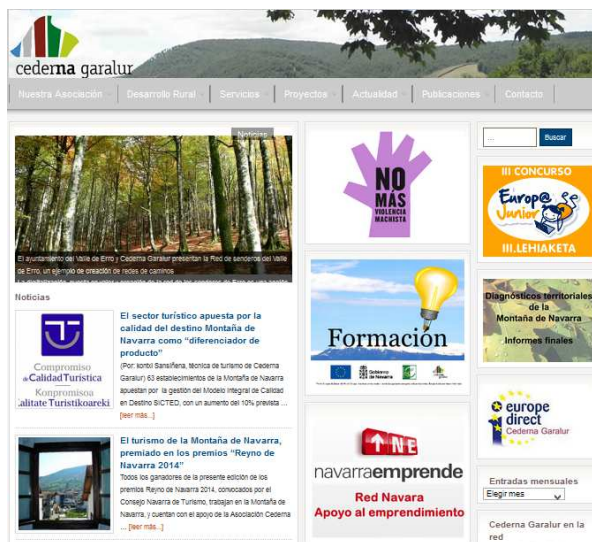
cederna garalur

Nuestra Asociación | Desarrollo Rural | Servicios | Proyectos | Actualidad | Publicaciones | Contacto

Noticias

El ayuntamiento del Valle de Erro y Cederna Garalur presentan la Red de senderos del Valle de Erro, un ejemplo de creación de redes de caminos

Noticias

Compromiso de Calidad Turística
Konpromisoa Kalitate Turistikoareki

El sector turístico apuesta por la calidad del destino Montaña de Navarra como "diferenciador de producto"

(Por: Iontxi Sansiñena, técnica de turismo de Cederna Garalur) 63 establecimientos de la Montaña de Navarra apuestan por la gestión del Modelo Integral de Calidad en Destino SICTED, con un aumento del 10% previsto ... [leer más...]

El turismo de la Montaña de Navarra, premiado en los premios "Reyno de Navarra 2014"

Todos los ganadores de la presente edición de los premios Reyno de Navarra 2014, convocados por el Consejo Navarra de Turismo, trabajan en la Montaña de Navarra, y cuentan con el apoyo de la Asociación Cederna ... [leer más...]

NO MÁS VIOLENCIA MACHISTA

Formación

navarraemprende
Red Navara
Apoyo al emprendimiento

Buscar

III CONCURSO
Europ@ Junior
III.LEHIAKETA

Diagnósticos territoriales de la Montaña de Navarra
Informes finales

europe direct
Cederna Garalur

Entradas mensuales
Elegir mes

Cederna Garalur en la red